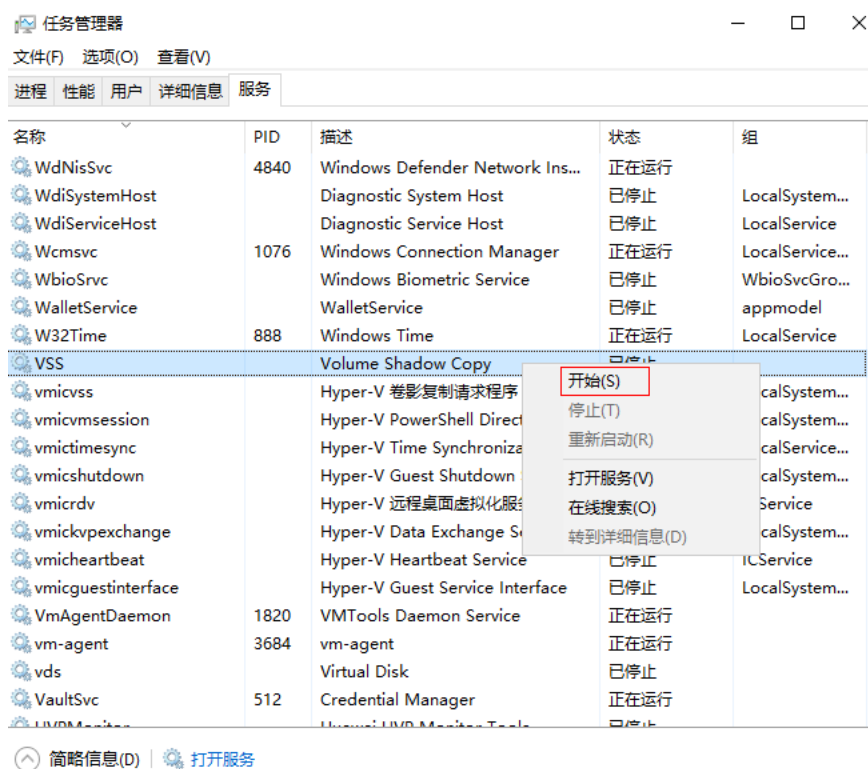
任务管理器

文件(F) 选项(O) 查看(V)

进程 性能 用户 详细信息 服务

| 名称 | PID | 描述 | 状态 | 组 |
|---|---|---|---|---|
| WdNisSvc | 4840 | Windows Defender Network Ins... | 正在运行 | |
| WdiSystemHost | | Diagnostic System Host | 已停止 | LocalSystem... |
| WdiServiceHost | | Diagnostic Service Host | 已停止 | LocalService |
| Wcmsvc | 1076 | Windows Connection Manager | 正在运行 | LocalService... |
| WbioSrvc | | Windows Biometric Service | 已停止 | WbioSvcGro... |
| WalletService | | WalletService | 已停止 | appmodel |
| W32Time | 888 | Windows Time | 正在运行 | LocalService |
| VSS | | Volume Shadow Copy | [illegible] | |
| vmicvss | | Hyper-V 卷影复制请求程序 | | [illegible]calSystem... |
| vmicvmsession | | Hyper-V PowerShell Direct | | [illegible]calSystem... |
| vmictimesync | | Hyper-V Time Synchroniza | | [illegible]calService... |
| vmicshutdown | | Hyper-V Guest Shutdown | | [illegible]calSystem... |
| vmicrdv | | Hyper-V 远程桌面虚拟化服务 | | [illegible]Service |
| vmickvpexchange | | Hyper-V Data Exchange S | | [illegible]calSystem... |
| vmicheartbeat | | Hyper-V Heartbeat Service | 已停止 | ICService |
| vmicguestinterface | | Hyper-V Guest Service Interface | 已停止 | LocalSystem... |
| VmAgentDaemon | 1820 | VMTools Daemon Service | 正在运行 | |
| vm-agent | 3684 | vm-agent | 正在运行 | |
| vds | | Virtual Disk | 已停止 | |
| VaultSvc | 512 | Credential Manager | 正在运行 | |
| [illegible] | | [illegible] | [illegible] | |

开始(S)
停止(T)
重新启动(R)
打开服务(V)
在线搜索(O)
转到详细信息(D)

简略信息(D) | 打开服务